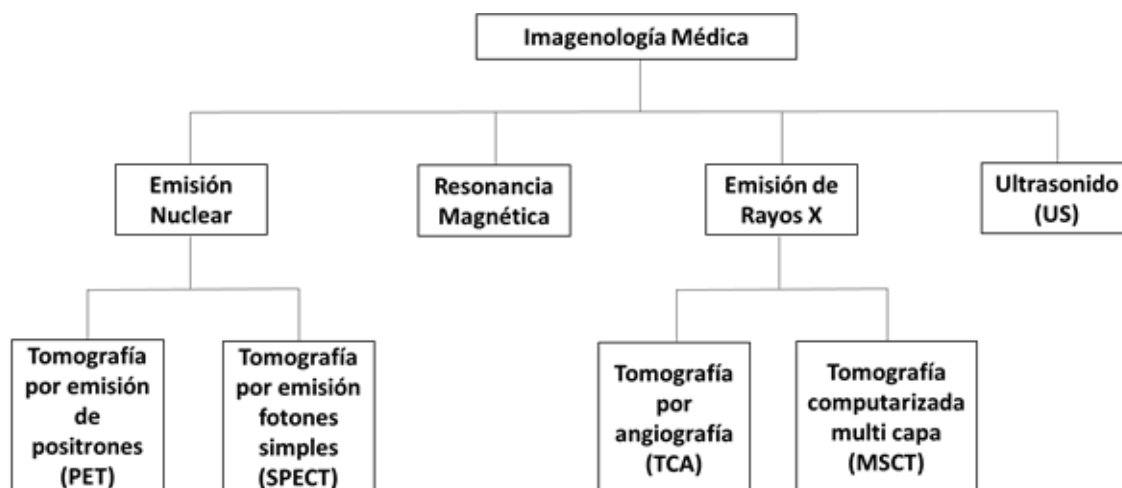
Imagenología Médica

Emisión Nuclear

Resonancia Magnética

Emisión de Rayos X

Ultrasonido (US)

Tomografía por emisión de positrones (PET)

Tomografía por emisión fotones simples (SPECT)

Tomografía por angiografía (TCA)

Tomografía computarizada multi capa (MSCT)